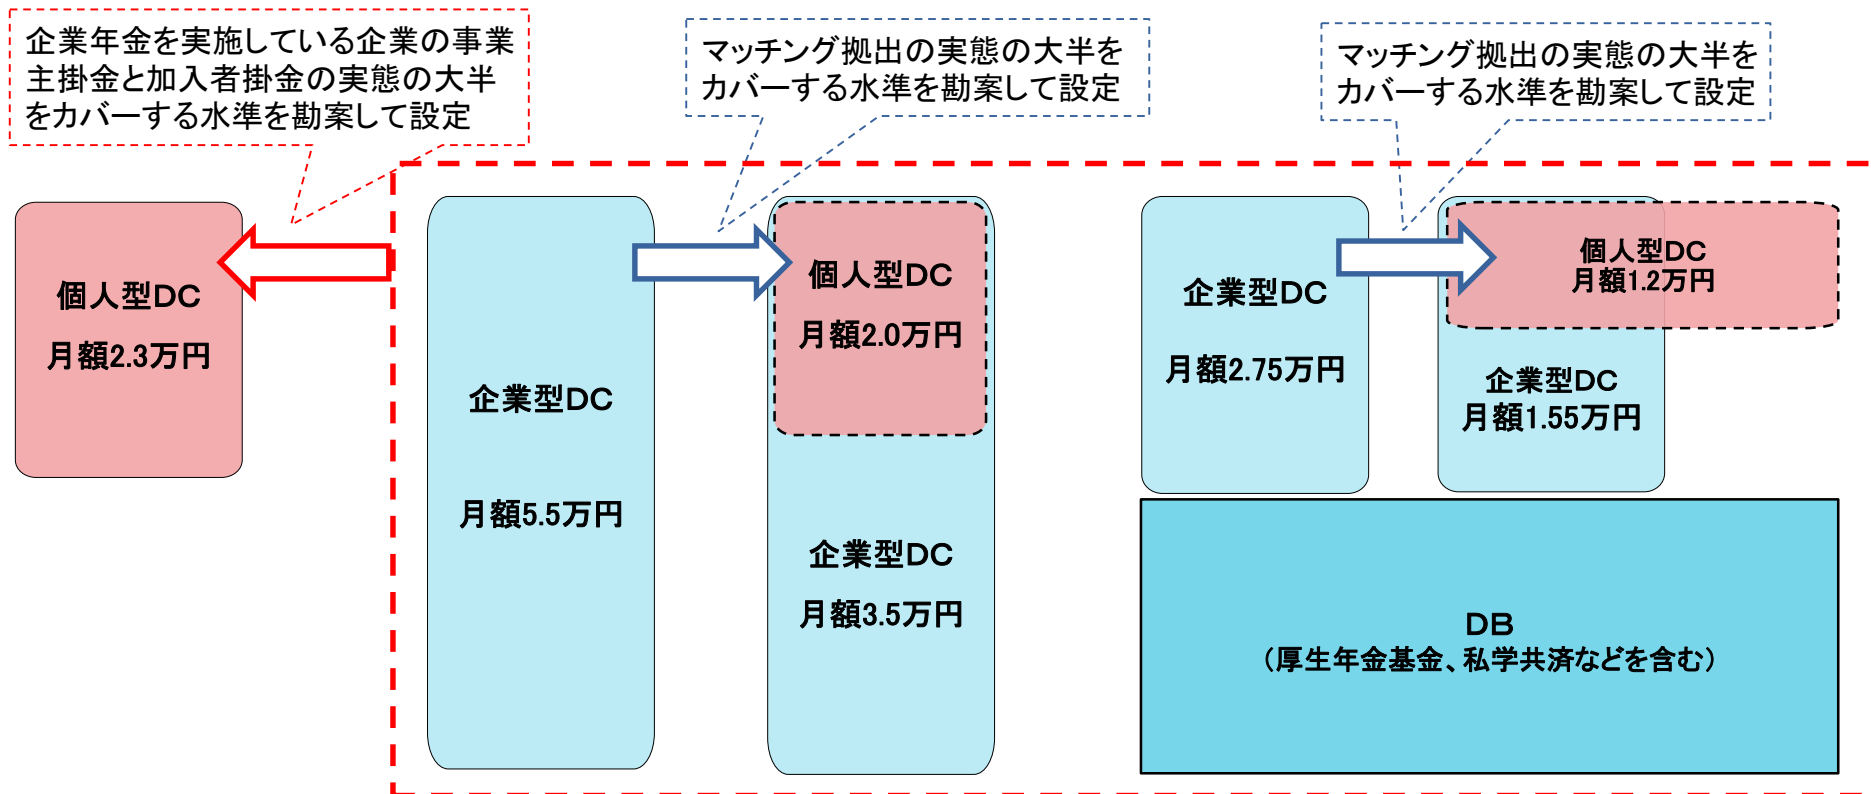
企業年金を実施している企業の事業主掛金と加入者掛金の実態の大半をカバーする水準を勘案して設定

マッチング拠出の実態の大半をカバーする水準を勘案して設定

マッチング拠出の実態の大半をカバーする水準を勘案して設定

個人型DC

月額2.3万円

企業型DC

月額5.5万円

個人型DC

月額2.0万円

企業型DC

月額3.5万円

企業型DC

月額2.75万円

個人型DC
月額1.2万円

企業型DC
月額1.55万円

DB
（厚生年金基金、私学共済などを含む）